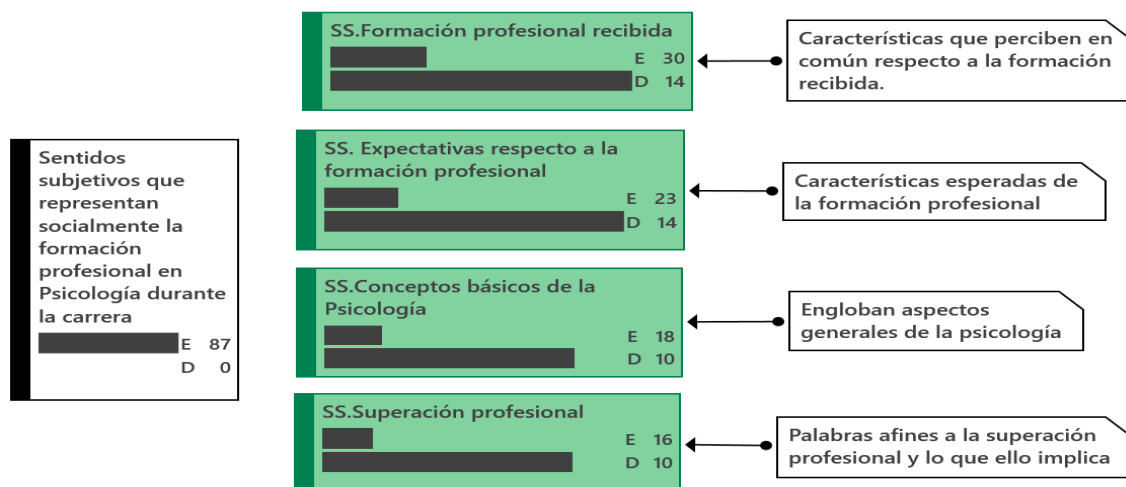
Sentidos subjetivos que representan socialmente la formación profesional en Psicología durante la carrera
E 87
D 0

SS.Formación profesional recibida
E 30
D 14

Características que perciben en común respecto a la formación recibida.

SS. Expectativas respecto a la formación profesional
E 23
D 14

Características esperadas de la formación profesional

SS.Conceptos básicos de la Psicología
E 18
D 10

Engloban aspectos generales de la psicología

SS.Superación profesional
E 16
D 10

Palabras afines a la superación profesional y lo que ello implica